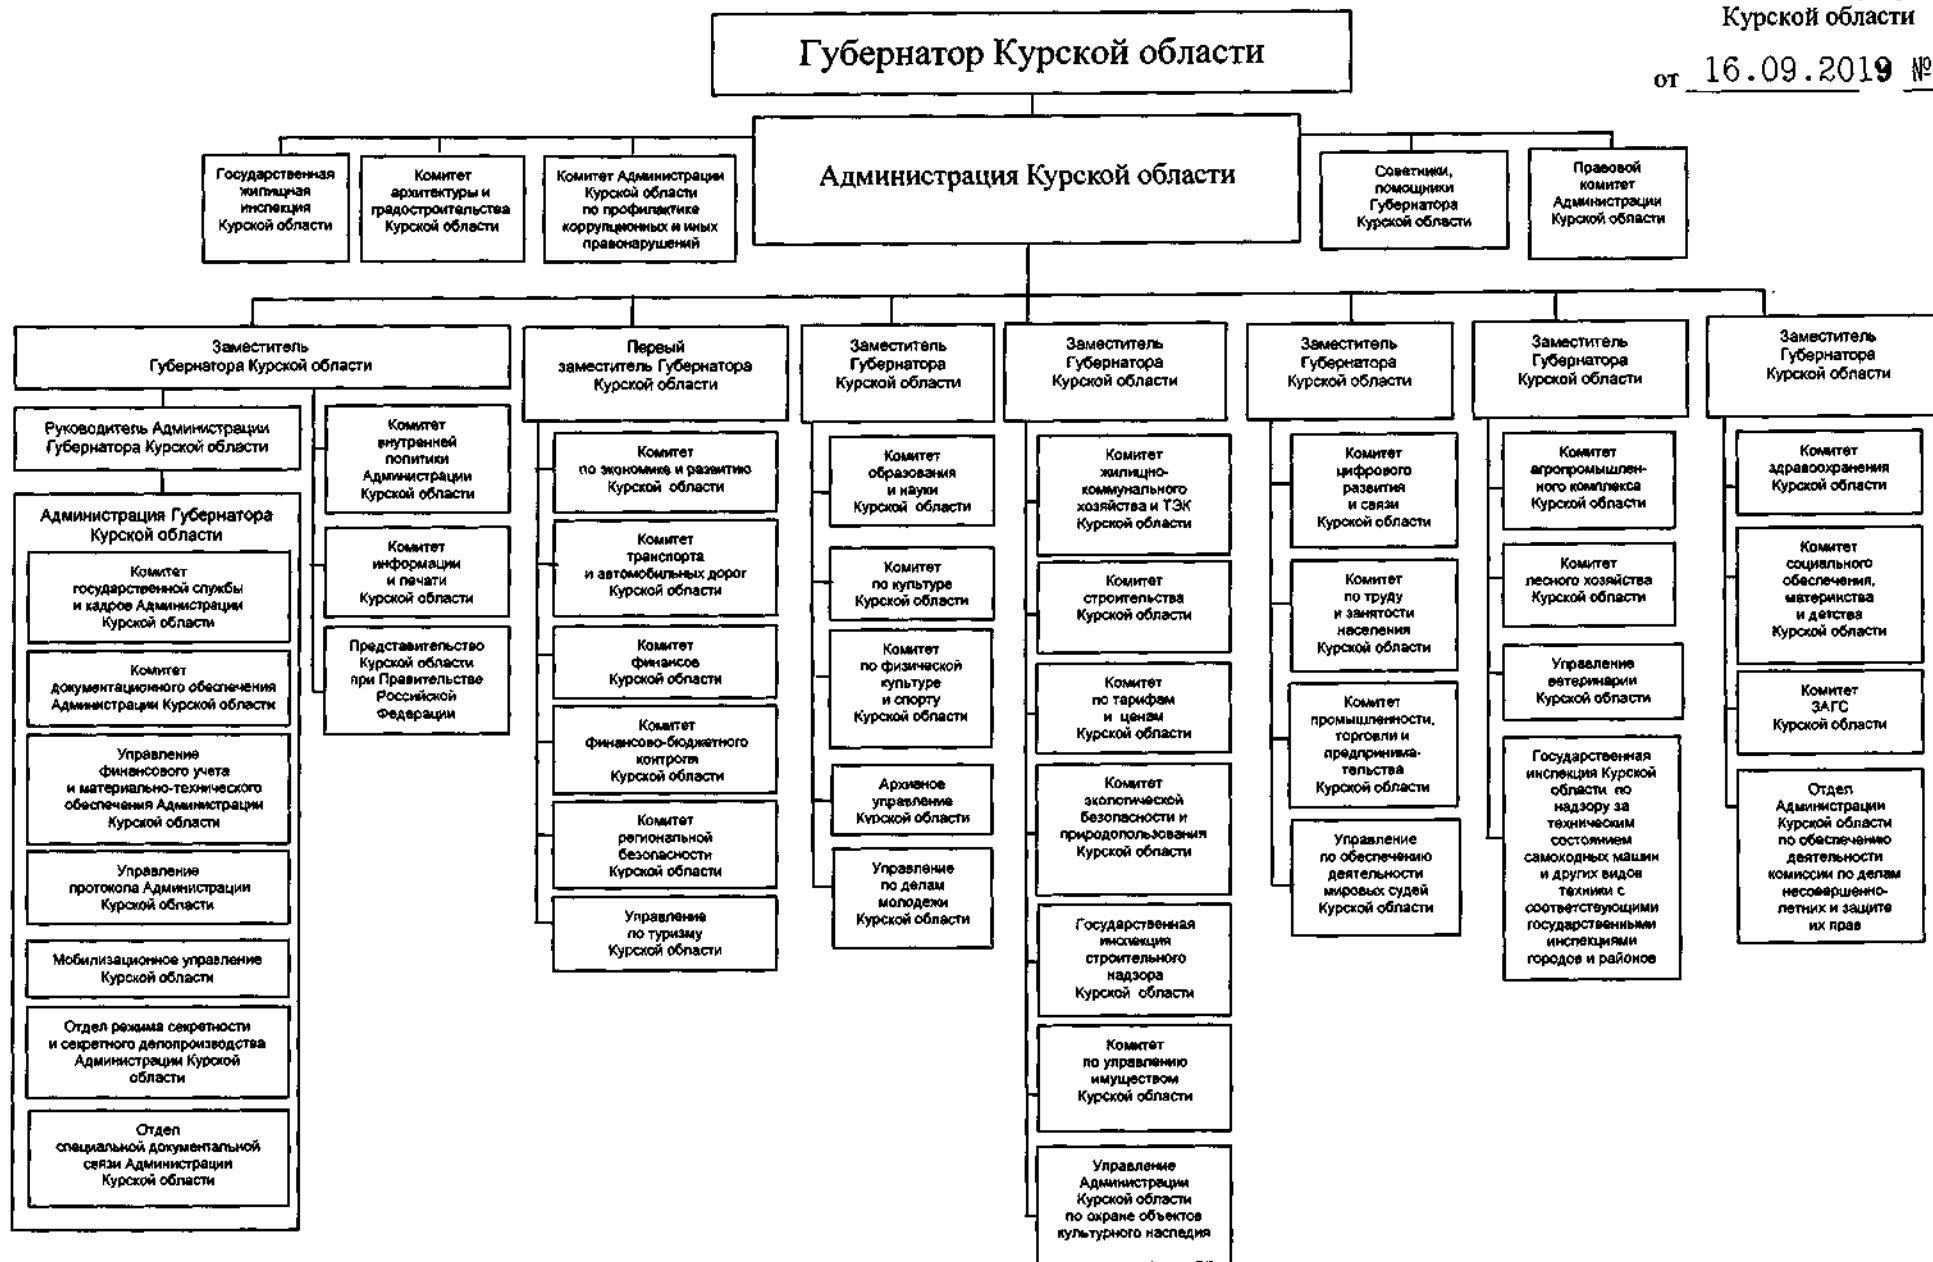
Курской области

от 16.09.2019 №

Губернатор Курской области

Государственная жилищная инспекция Курской области

Комитет архитектуры и градостроительства Курской области

Комитет Администрации Курской области по профилактике коррупционных и иных правонарушений

Администрация Курской области

Советники, помощники Губернатора Курской области

Правовой комитет Администрации Курской области

Заместитель Губернатора Курской области

Руководитель Администрации Губернатора Курской области

Администрация Губернатора Курской области

Комитет государственной службы и кадров Администрации Курской области

Комитет документационного обеспечения Администрации Курской области

Управление финансового учета и материально-технического обеспечения Администрации Курской области

Управление протокола Администрации Курской области

Мобилизационное управление Курской области

Отдел режима секретности и секретного делопроизводства Администрации Курской области

Отдел специальной документальной связи Администрации Курской области

Комитет внутренней политики Администрации Курской области

Комитет информации и печати Курской области

Представительство Курской области при Правительстве Российской Федерации

Первый заместитель Губернатора Курской области

Комитет по экономике и развитию Курской области

Комитет транспорта и автомобильных дорог Курской области

Комитет финансов Курской области

Комитет финансово-бюджетного контроля Курской области

Комитет региональной безопасности Курской области

Управление по туризму Курской области

Заместитель Губернатора Курской области

Комитет образования и науки Курской области

Комитет по культуре Курской области

Комитет по физической культуре и спорту Курской области

Архивное управление Курской области

Управление по делам молодежи Курской области

Заместитель Губернатора Курской области

Комитет жилищно-коммунального хозяйства и ТЭК Курской области

Комитет строительства Курской области

Комитет по тарифам и ценам Курской области

Комитет экологической безопасности и природопользования Курской области

Государственная инспекция строительного надзора Курской области

Комитет по управлению имуществом Курской области

Управление Администрации Курской области по охране объектов культурного наследия

Заместитель Губернатора Курской области

Комитет цифрового развития и связи Курской области

Комитет по труду и занятости населения Курской области

Комитет промышленности, торговли и предпринимательства Курской области

Управление по обеспечению деятельности мировых судей Курской области

Заместитель Губернатора Курской области

Комитет агропромышленного комплекса Курской области

Комитет лесного хозяйства Курской области

Управление ветеринарии Курской области

Государственная инспекция Курской области по надзору за техническим состоянием самоходных машин и других видов техники с соответствующими государственными инспекциями городов и районов

Заместитель Губернатора Курской области

Комитет здравоохранения Курской области

Комитет социального обеспечения, материнства и детства Курской области

Комитет ЗАГС Курской области

Отдел Администрации Курской области по обеспечению деятельности комиссии по делам несовершеннолетних и защите их прав